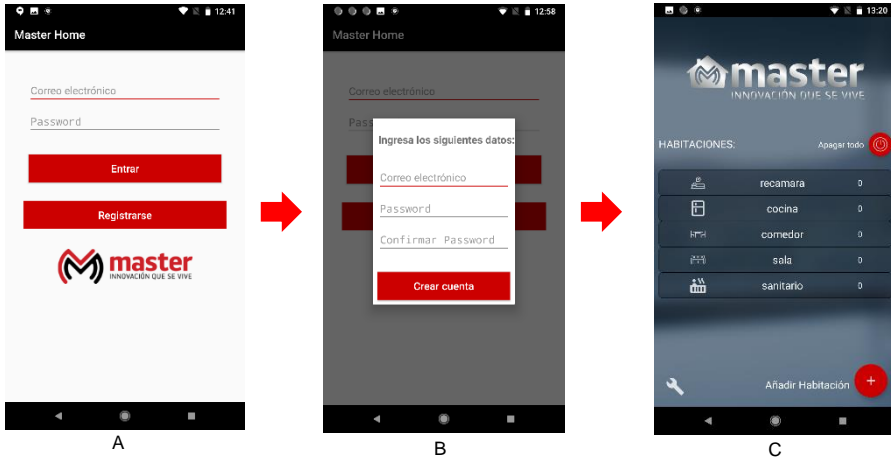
12:41
Master Home
Correo electrónico
Password
Entrar
Registrarse
master
INNOVACIÓN QUE SE VIVE
A

12:58
Master Home
Correo electrónico
Pass
Ingresa los siguientes datos:
Correo electrónico
Password
Confirmar Password
Crear cuenta
B

13:20
master
INNOVACIÓN QUE SE VIVE
HABITACIONES:
Apagar todo
recamara 0
cocina 0
comedor 0
sala 0
sanitario 0
Añadir Habitación
+
C